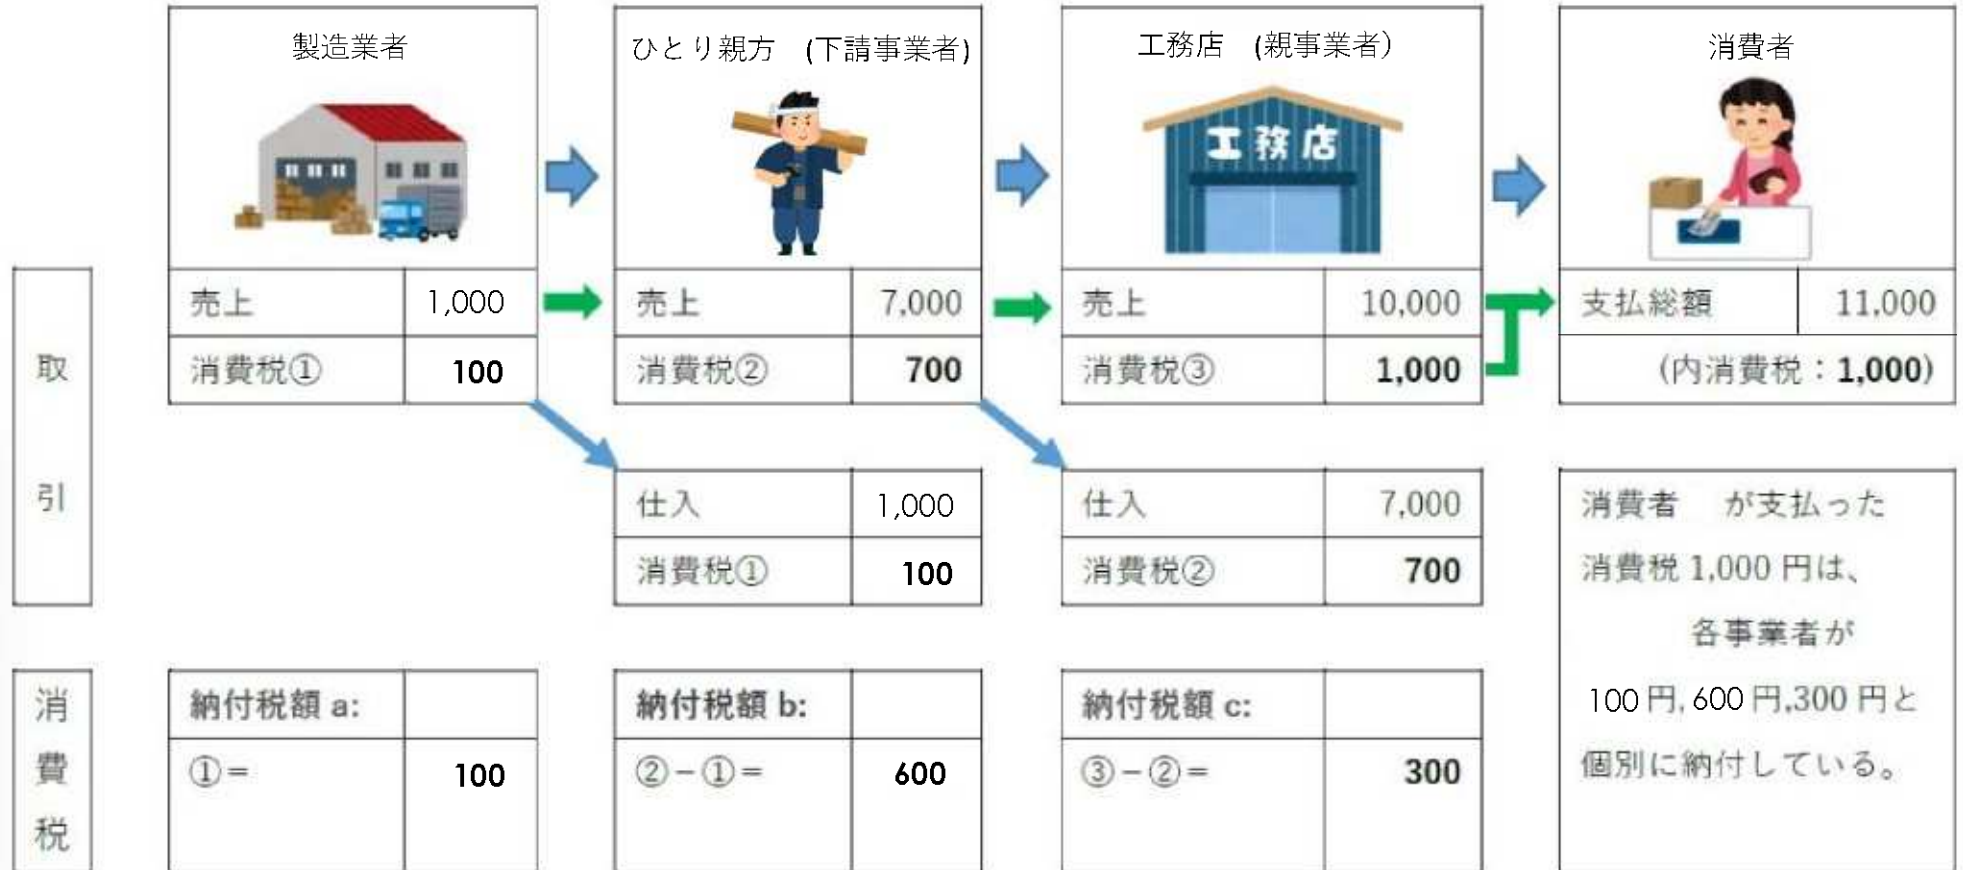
製造業者

ひとり親方　(下請事業者)

工務店　(親事業者)

消費者

工務店

取引

| 売上 | 1,000 |
|---|---|
| 消費税① | 100 |

| 売上 | 7,000 |
|---|---|
| 消費税② | 700 |

| 売上 | 10,000 |
|---|---|
| 消費税③ | 1,000 |

| 支払総額 | 11,000 |
|---|---|
| (内消費税：1,000) | |

| 仕入 | 1,000 |
|---|---|
| 消費税① | 100 |

| 仕入 | 7,000 |
|---|---|
| 消費税② | 700 |

消費者　が支払った消費税 1,000 円は、各事業者が 100 円, 600 円,300 円と個別に納付している。

消費税

| 納付税額 a: | |
|---|---|
| ①＝ | 100 |

| 納付税額 b: | |
|---|---|
| ②－①＝ | 600 |

| 納付税額 c: | |
|---|---|
| ③－②＝ | 300 |